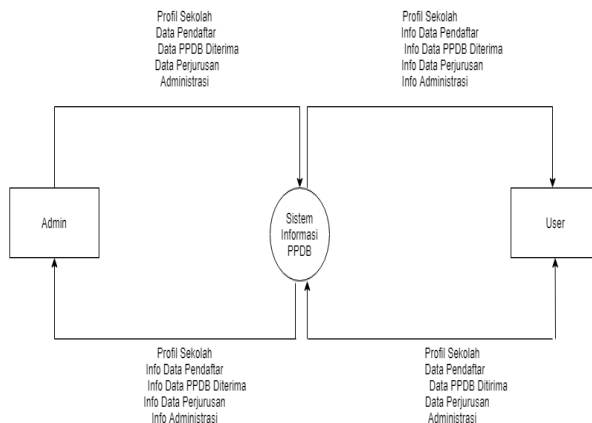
Profil Sekolah
Data Pendaftar
Data PPDB Diterima
Data Perjurusan
Administrasi

Profil Sekolah
Info Data Pendaftar
Info Data PPDB Diterima
Info Data Perjurusan
Info Administrasi

Admin

Sistem
Informasi
PPDB

User

Profil Sekolah
Info Data Pendaftar
Info Data PPDB Diterima
Info Data Perjurusan
Info Administrasi

Profil Sekolah
Data Pendaftar
Data PPDB Ditirima
Data Perjurusan
Administrasi